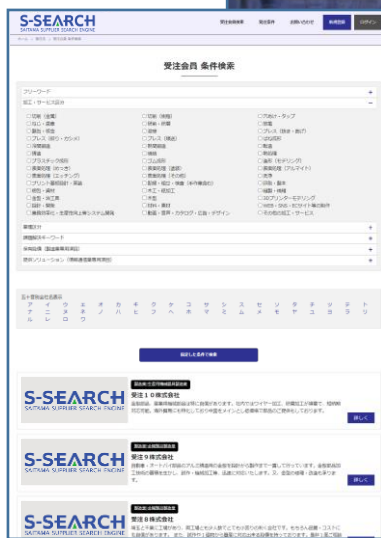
S-SEARCH
SAITAMA SUPPLIER SEARCH ENGINE

受注会員検索 発注会員 お問い合わせ 新規登録 ログイン

ホーム ＞ 受注会員 ＞ 受注会員 条件検索

受注会員 条件検索

フリーワード

加工・サービス区分

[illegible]

業種区分

詳細加工キーワード

所有設備（製造業系業種）

提供ソリューション（情報通信関連業種）

五十音順会社名検索

ア イ ウ エ オ カ キ ク ケ コ サ シ ス セ ソ タ チ ツ テ ト ナ ニ ヌ ネ ノ ハ ヒ フ ヘ ホ マ ミ ム メ モ ヤ ユ ヨ ラ リ ル レ ロ ワ

指定した条件で検索

S-SEARCH
SAITAMA SUPPLIER SEARCH ENGINE
受注会員
受注１０株式会社
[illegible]
詳しく

S-SEARCH
SAITAMA SUPPLIER SEARCH ENGINE
受注会員
受注９株式会社
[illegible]
詳しく

S-SEARCH
SAITAMA SUPPLIER SEARCH ENGINE
受注会員
受注８株式会社
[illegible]